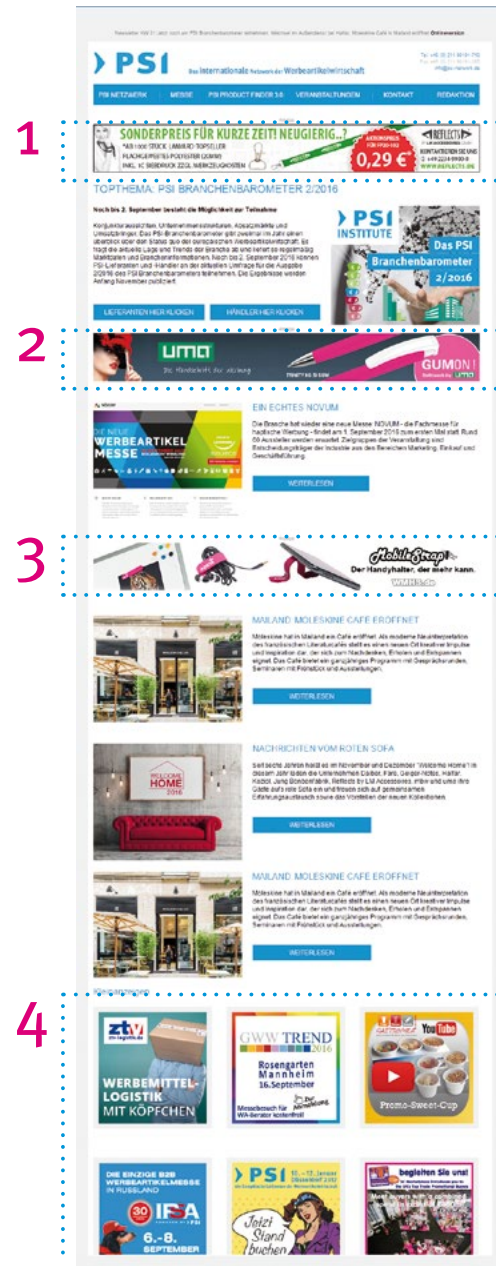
Newsletter Nr. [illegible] Onlineversion

Tel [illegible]
info@psi-network.de

PSI Das internationale Netzwerk der Werbeartikelwirtschaft

PSI NETZWERK | MESSE | PSI PRODUCT FINDER 3.0 | VERANSTALTUNGEN | KONTAKT | REDAKTION

1

SONDERPREIS FÜR KURZE ZEIT! NEUGIERIG..?
*AB 1.000 STÜCK LANYARD TOPSELLER FLACHGEPRESSTE-POLYESTER (20MM) INKL. 1C SIEBDRUCK 22CM, KARABINERHAKEN
AKTIONSPREIS 0,29 €
REFLECTS
KONTAKTIEREN SIE UNS
WWW.REFLECTS.DE

TOPTHEMA: PSI BRANCHENBAROMETER 2/2016

Noch bis 2. September besteht die Möglichkeit zur Teilnahme

Konjunkturaussichten, Unternehmensstrukturen, Absatzmärkte und Umsatzbringer. Das PSI Branchenbarometer gibt zweimal im Jahr einen Überblick über den Status quo der europäischen Werbeartikelwirtschaft. Es fragt die aktuelle Lage und Trends der Branche ab und liefert so regelmäßig Marktdaten und Brancheninformationen. Noch bis 2. September 2016 können PSI-Lieferanten und -Händler an der aktuellen Umfrage für die Ausgabe 2/2016 des PSI Branchenbarometers teilnehmen. Die Ergebnisse werden Anfang November publiziert.

PSI INSTITUTE
Das PSI Branchenbarometer 2/2016

LIEFERANTEN HIER KLICKEN | HÄNDLER HIER KLICKEN

2

uma
Die Handschrift der Werbung
GUMON I

EIN ECHTES NOVUM

Die Branche hat wieder eine neue Messe: NOVUM - die Fachmesse für haptische Werbung - findet am 1. September 2016 zum ersten Mal statt. Rund 68 Aussteller werden erwartet. Zielgruppen der Veranstaltung sind Entscheidungsträger der Industrie aus den Bereichen Marketing, Einkauf und Geschäftsführung.

DIE NEUE WERBEARTIKEL MESSE

WEITERLESEN

3

MobileStrap
Der Handyhalter, der mehr kann.
WMHS.de

MAILAND: MOLESKINE CAFÉ ERÖFFNET

Moleskine hat in Mailand ein Café eröffnet. Als moderne Neuinterpretation des handischen Literatencafés setzt es einen neuen Ort kreativer Impulse und Inspiration dar, der sich zum Nachdenken, Erholen und Entspannen eignet. Das Café bietet ein ganzjähriges Programm mit Gesprächsrunden, Seminaren mit Potential und Ausstellungen.

WEITERLESEN

NACHRICHTEN VOM ROTEN SOFA

Seit sechs Jahren heißt es im November und Dezember "Welcome Home" in diesem Jahr laden die Unternehmen Colibri, Färe, Geiger-Notes, Halfar, Kalfany, Jung Bonbonfabrik, Reflects by Lili Accessories, mbw und uma ihre Gäste aufs rote Sofa ein und freuen sich auf gemeinsamen Erfahrungsaustausch sowie die Vorstellung der neuen Kollektionen.

WELCOME HOME 2016

WEITERLESEN

MAILAND: MOLESKINE CAFÉ ERÖFFNET

Moleskine hat in Mailand ein Café eröffnet. Als moderne Neuinterpretation des handischen Literatencafés setzt es einen neuen Ort kreativer Impulse und Inspiration dar, der sich zum Nachdenken, Erholen und Entspannen eignet. Das Café bietet ein ganzjähriges Programm mit Gesprächsrunden, Seminaren mit Potential und Ausstellungen.

WEITERLESEN

4

Klein anzeigen

ztv die-logistik.de
WERBEMITTEL-LOGISTIK MIT KÖPFCHEN

GWW TREND 2016
Rosengarten Mannheim 16.September
Messebesuch für WA-Berater kostenfrei

YouTube
Promo-Sweet-Cup

DIE EINZIGE B2B WERBEARTIKELMESSE IN RUSSLAND
IPSA 30
6.-8. SEPTEMBER

PSI 10.-12. Januar Düsseldorf 2017
Jetzt Stand buchen

begleiten Sie uns!
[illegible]